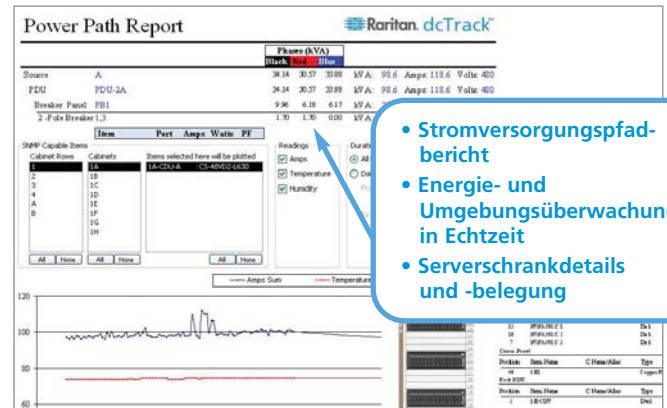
Power Path Report

Raritan. dcTrack™

| | | Phases (kVA) | | | | | | |
|---|---|---|---|---|---|---|---|---|
| | | Black | Red | Blue | | | | |
| Source | A | 34.14 | 30.57 | 33.88 | kVA: 98.6 | Amps: 118.6 | Volts: 480 |
| PDU | PDU-2A | 34.14 | 30.57 | 33.88 | kVA: 98.6 | Amps: 118.6 | Volts: 480 |
| Breaker Panel | PB1 | 9.96 | 6.18 | 6.17 | kVA: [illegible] | | |
| 2-Pole Breaker | 1,3 | 1.70 | 1.70 | 0.00 | kVA: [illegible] | | |

Item Port Amps Watts PF

SNMP Capable Items

Cabinet Rows
1
2
3
4
A
B

Cabinets
1A
1B
1C
1D
1E
1F
1G
1H

Items selected here will be plotted
1A-CDU-A CS-48VDZ-L630

All None All None All None

Readings
Amps
Temperature
Humidity

Duration
All
Da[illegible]

Amps Sum
Temperature

120
100
80
60

• Stromversorgungspfadbericht
• Energie- und Umgebungsüberwachung in Echtzeit
• Serverschrankdetails und -belegung

Position Item Name C Name/Alias Type